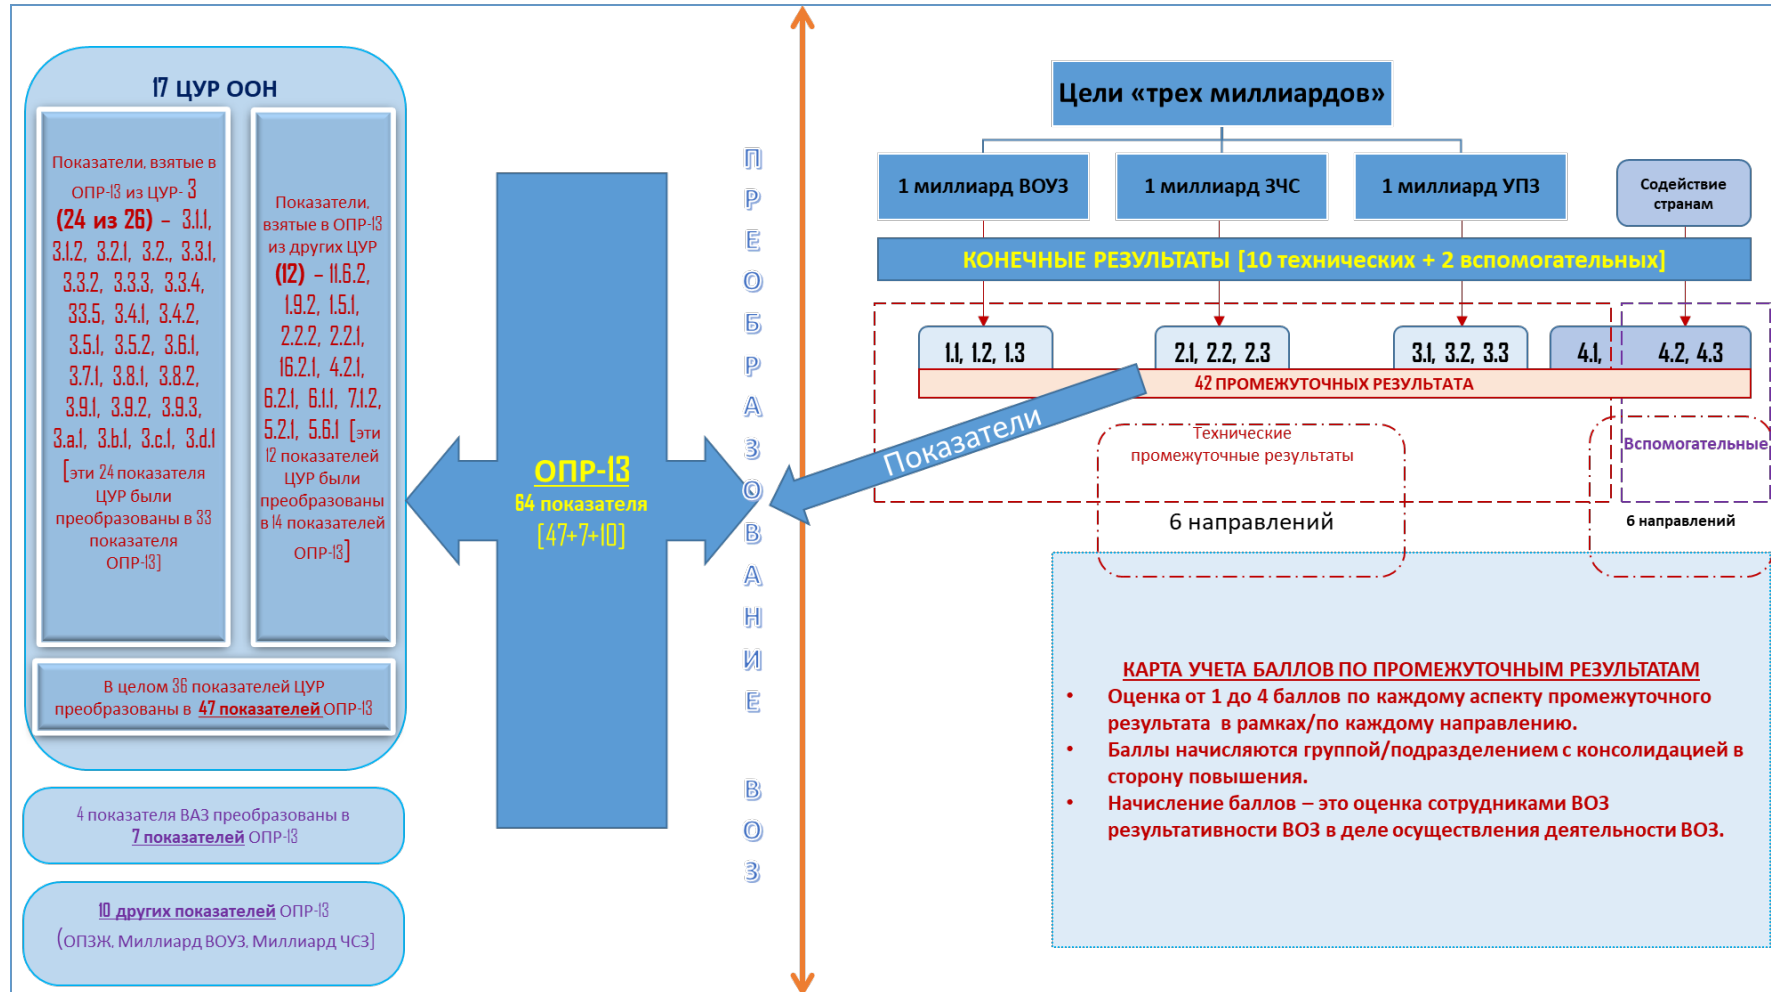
17 ЦУР ООН

Показатели, взятые в ОПР-13 из ЦУР- 3 (24 из 26) – 3.1.1, 3.1.2, 3.2.1, 3.2., 3.3.1, 3.3.2, 3.3.3, 3.3.4, 33.5, 3.4.1, 3.4.2, 3.5.1, 3.5.2, 3.6.1, 3.7.1, 3.8.1, 3.8.2, 3.9.1, 3.9.2, 3.9.3, 3.a.1, 3.b.1, 3.c.1, 3.d.1 [эти 24 показателя ЦУР были преобразованы в 33 показателя ОПР-13]

Показатели, взятые в ОПР-13 из других ЦУР (12) – 11.6.2, 1.9.2, 1.5.1, 2.2.2, 2.2.1, 16.2.1, 4.2.1, 6.2.1, 6.1.1, 7.1.2, 5.2.1, 5.6.1 [эти 12 показателей ЦУР были преобразованы в 14 показателей ОПР-13]

В целом 36 показателей ЦУР преобразованы в 47 показателей ОПР-13

4 показателя ВАЗ преобразованы в 7 показателей ОПР-13

10 других показателей ОПР-13 (ОПЗЖ, Миллиард ВОУЗ, Миллиард ЧСЗ)

ОПР-13
64 показателя
[47+7+10]

П Р Е О Б Р А З О В А Н И Е В О З

Показатели

Цели «трех миллиардов»

1 миллиард ВОУЗ

1 миллиард ЗЧС

1 миллиард УПЗ

Содействие странам

КОНЕЧНЫЕ РЕЗУЛЬТАТЫ [10 технических + 2 вспомогательных]

1.1, 1.2, 1.3

2.1, 2.2, 2.3

3.1, 3.2, 3.3

4.1,

4.2, 4.3

42 ПРОМЕЖУТОЧНЫХ РЕЗУЛЬТАТА

Технические промежуточные результаты

6 направлений

Вспомогательные

6 направлений

КАРТА УЧЕТА БАЛЛОВ ПО ПРОМЕЖУТОЧНЫМ РЕЗУЛЬТАТАМ
• Оценка от 1 до 4 баллов по каждому аспекту промежуточного результата в рамках/по каждому направлению.
• Баллы начисляются группой/подразделением с консолидацией в сторону повышения.
• Начисление баллов – это оценка сотрудниками ВОЗ результативности ВОЗ в деле осуществления деятельности ВОЗ.